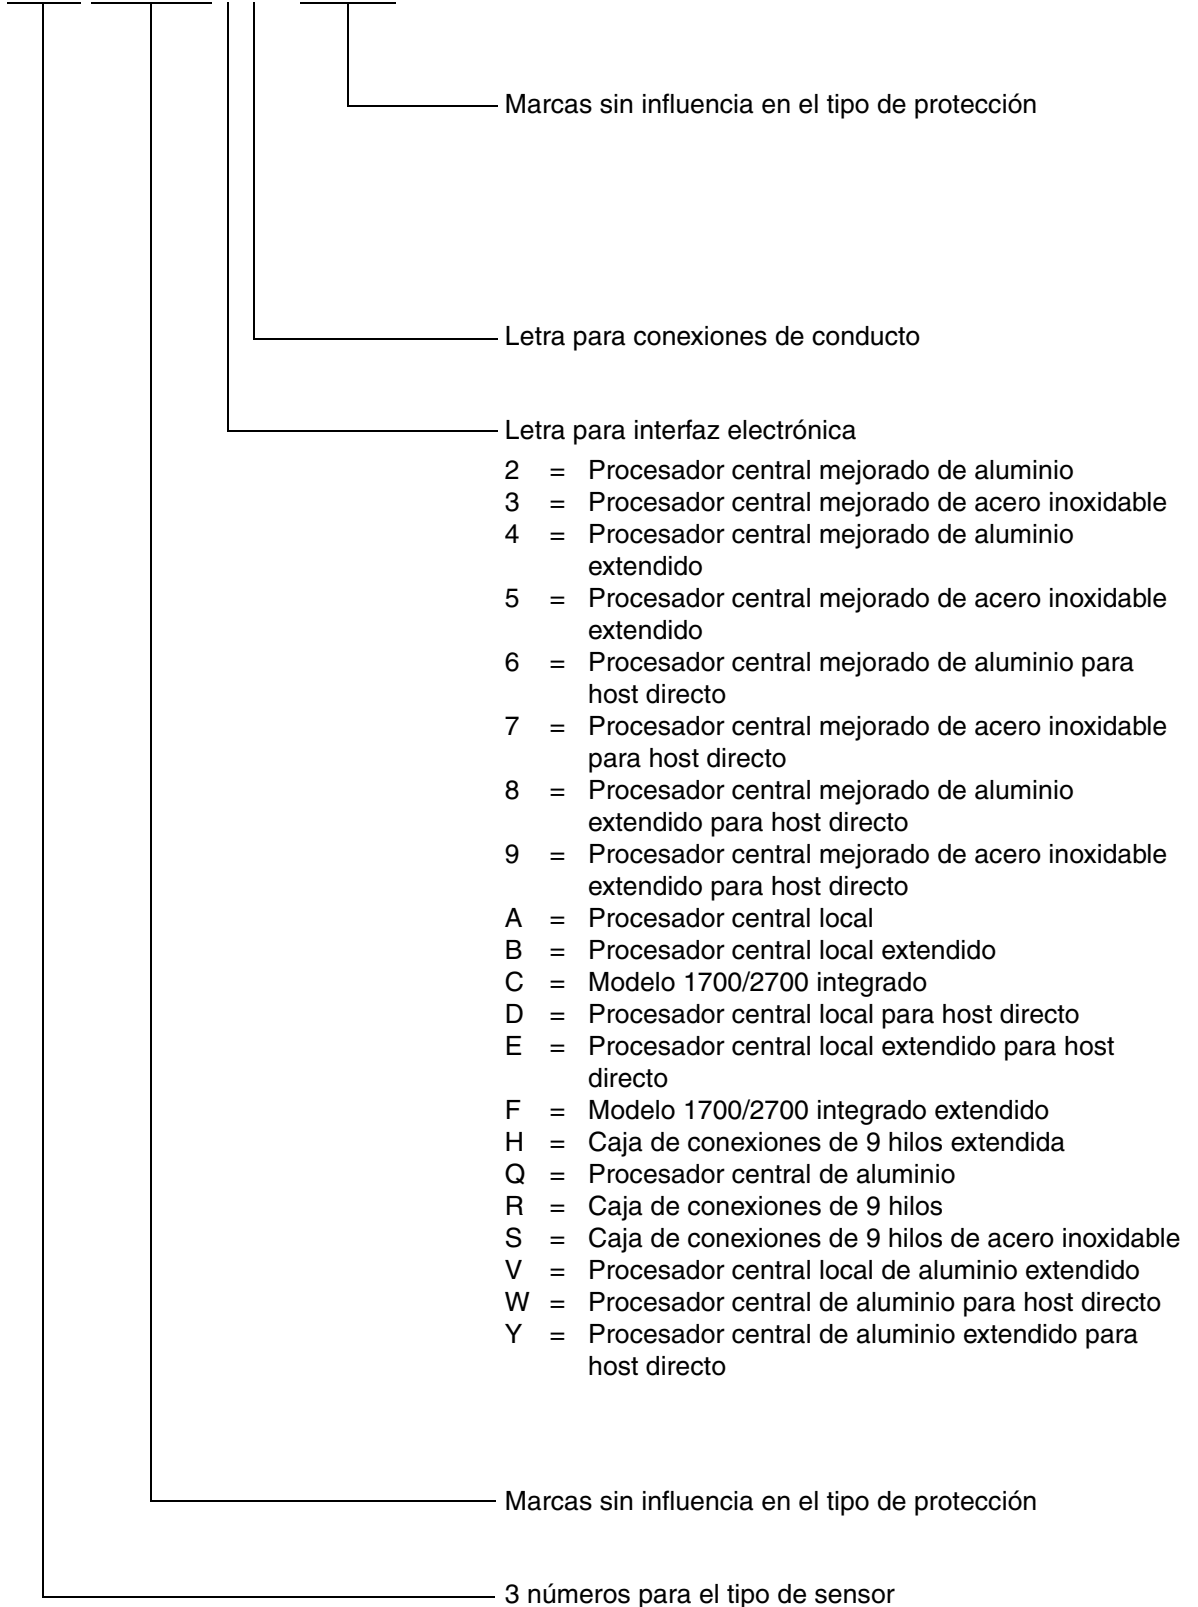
Marcas sin influencia en el tipo de protección

Letra para conexiones de conducto

Letra para interfaz electrónica

2 = Procesador central mejorado de aluminio
3 = Procesador central mejorado de acero inoxidable
4 = Procesador central mejorado de aluminio extendido
5 = Procesador central mejorado de acero inoxidable extendido
6 = Procesador central mejorado de aluminio para host directo
7 = Procesador central mejorado de acero inoxidable para host directo
8 = Procesador central mejorado de aluminio extendido para host directo
9 = Procesador central mejorado de acero inoxidable extendido para host directo
A = Procesador central local
B = Procesador central local extendido
C = Modelo 1700/2700 integrado
D = Procesador central local para host directo
E = Procesador central local extendido para host directo
F = Modelo 1700/2700 integrado extendido
H = Caja de conexiones de 9 hilos extendida
Q = Procesador central de aluminio
R = Caja de conexiones de 9 hilos
S = Caja de conexiones de 9 hilos de acero inoxidable
V = Procesador central local de aluminio extendido
W = Procesador central de aluminio para host directo
Y = Procesador central de aluminio extendido para host directo

Marcas sin influencia en el tipo de protección

3 números para el tipo de sensor